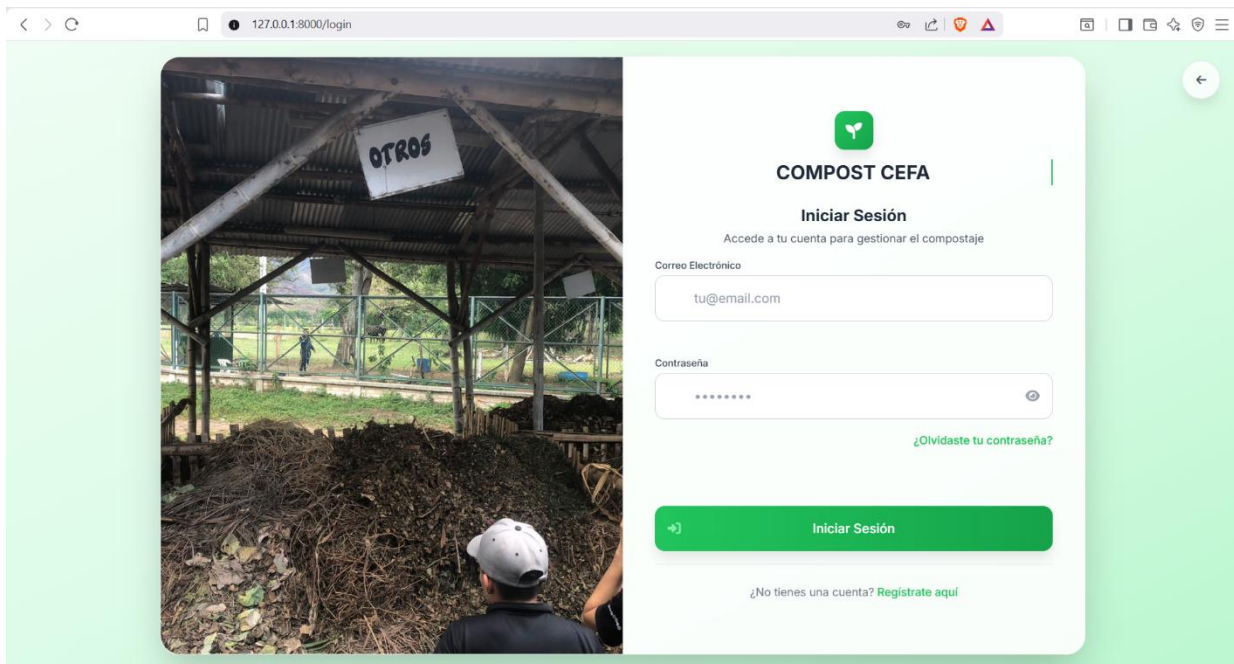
127.0.0.1:8000/login

OTROS

COMPOST CEFA

Iniciar Sesión

Accede a tu cuenta para gestionar el compostaje

Correo Electrónico

tu@email.com

Contraseña

••••••••

¿Olvidaste tu contraseña?

Iniciar Sesión

¿No tienes una cuenta? Registrate aquí